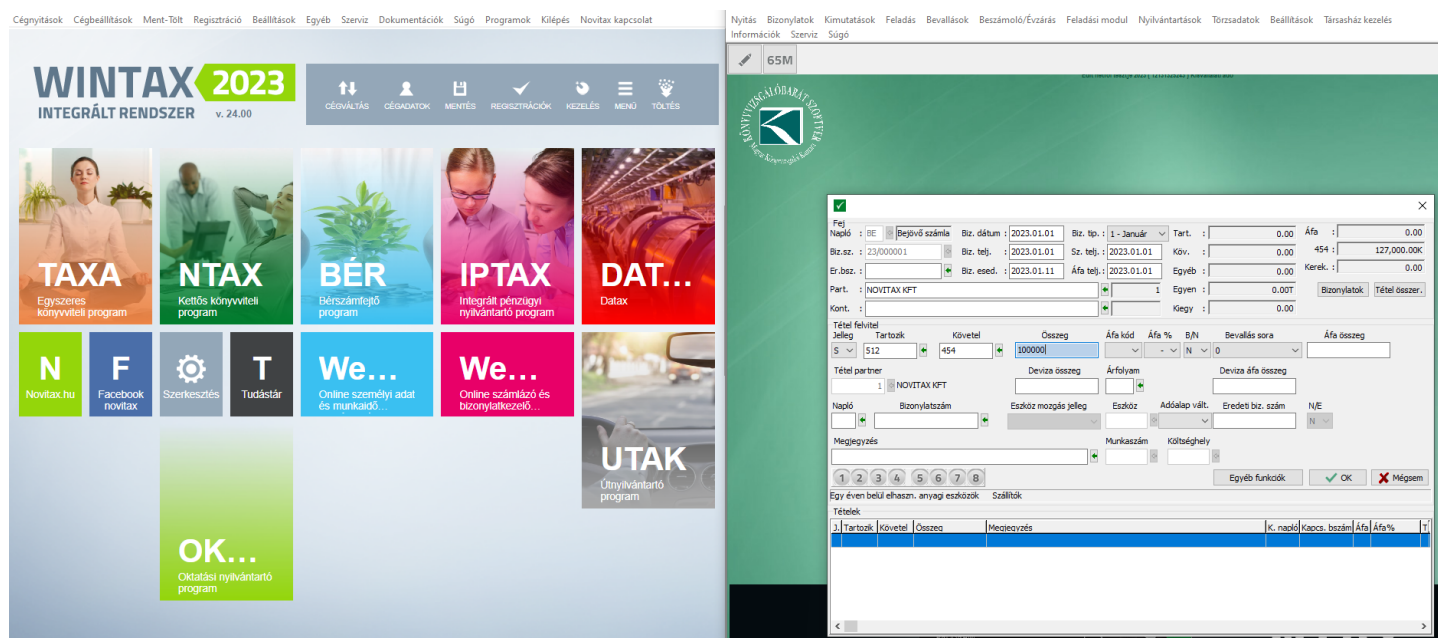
Cégnyitások Cégbeállítások Ment-Tölt Regisztráció Beállítások Egyéb Szerviz Dokumentációk Súgó Programok Kilépés Novitax kapcsolat

WINTAX 2023
INTEGRÁLT RENDSZER v. 24.00

CÉGVÁLTÁS CÉGADATOK MENTÉS REGISZTRÁCIÓK KEZELÉS MENÜ TÖLTÉS

TAXA
Egyszeres könyvviteli program

NTAX
Kettős könyvviteli program

BÉR
Bérszámfejtő program

IPTAX
Integrált pénzügyi nyilvántartó program

DAT...
Datax

N
Novitax.hu

F
Facebook novitax

Szerkesztés

T
Tudástár

We...
Online személyi adat és munkaidő...

We...
Online számlázó és bizonylatkezelő...

UTAK
Útnyilvántartó program

OK...
Oktatási nyilvántartó program

Nyitás Bizonylatok Kimutatások Feladás Bevallások Beszámoló/Évzárás Feladási modul Nyilvántartások Törzsadatok Beállítások Társasház kezelés
Információk Szerviz Súgó

65M

KÖNYVVIZSGÁLÓBARÁT SZOFTVER
Magyar Könyvvizsgálói Kamara

Fej
Napló : BE Bejövő számla Biz. dátum : 2023.01.01 Biz. tip. : 1 - Január Tart. : 0.00 Áfa : 0.00
Biz.sz. : 23/000001 Biz. telj. : 2023.01.01 Sz. telj. : 2023.01.01 Köv. : 0.00 454 : 127,000.00K
Er.bsz. : Biz. esed. : 2023.01.11 Áfa telj. : 2023.01.01 Egyéb : 0.00 Kerek. : 0.00
Part. : NOVITAX KFT 1 Egyen : 0.00T Bizonylatok Tétel összer.
Kont. : Kiegy : 0.00

Tétel felvitel
Jelleg Tartozik Követel Összeg Áfa kód Áfa % B/N Bevallás sora Áfa összeg
S 512 454 100000 - N 0
Tétel partner Deviza összeg Árfolyam Deviza áfa összeg
1 NOVITAX KFT
Napló Bizonylatszám Eszköz mozgás jelleg Eszköz Adóalap vált. Eredeti biz. szám N/E
N
Megjegyzés Munkaszám Költséghely

1 2 3 4 5 6 7 8 Egyéb funkciók OK Mégsem
Egy éven belül elhaszn. anyagi eszközök Szállítók
Tételek
| J. | Tartozik | Követel | Összeg | Megjegyzés | K. napló | Kapcs. bszám | Áfa | Áfa% | T |
|---|---|---|---|---|---|---|---|---|---|